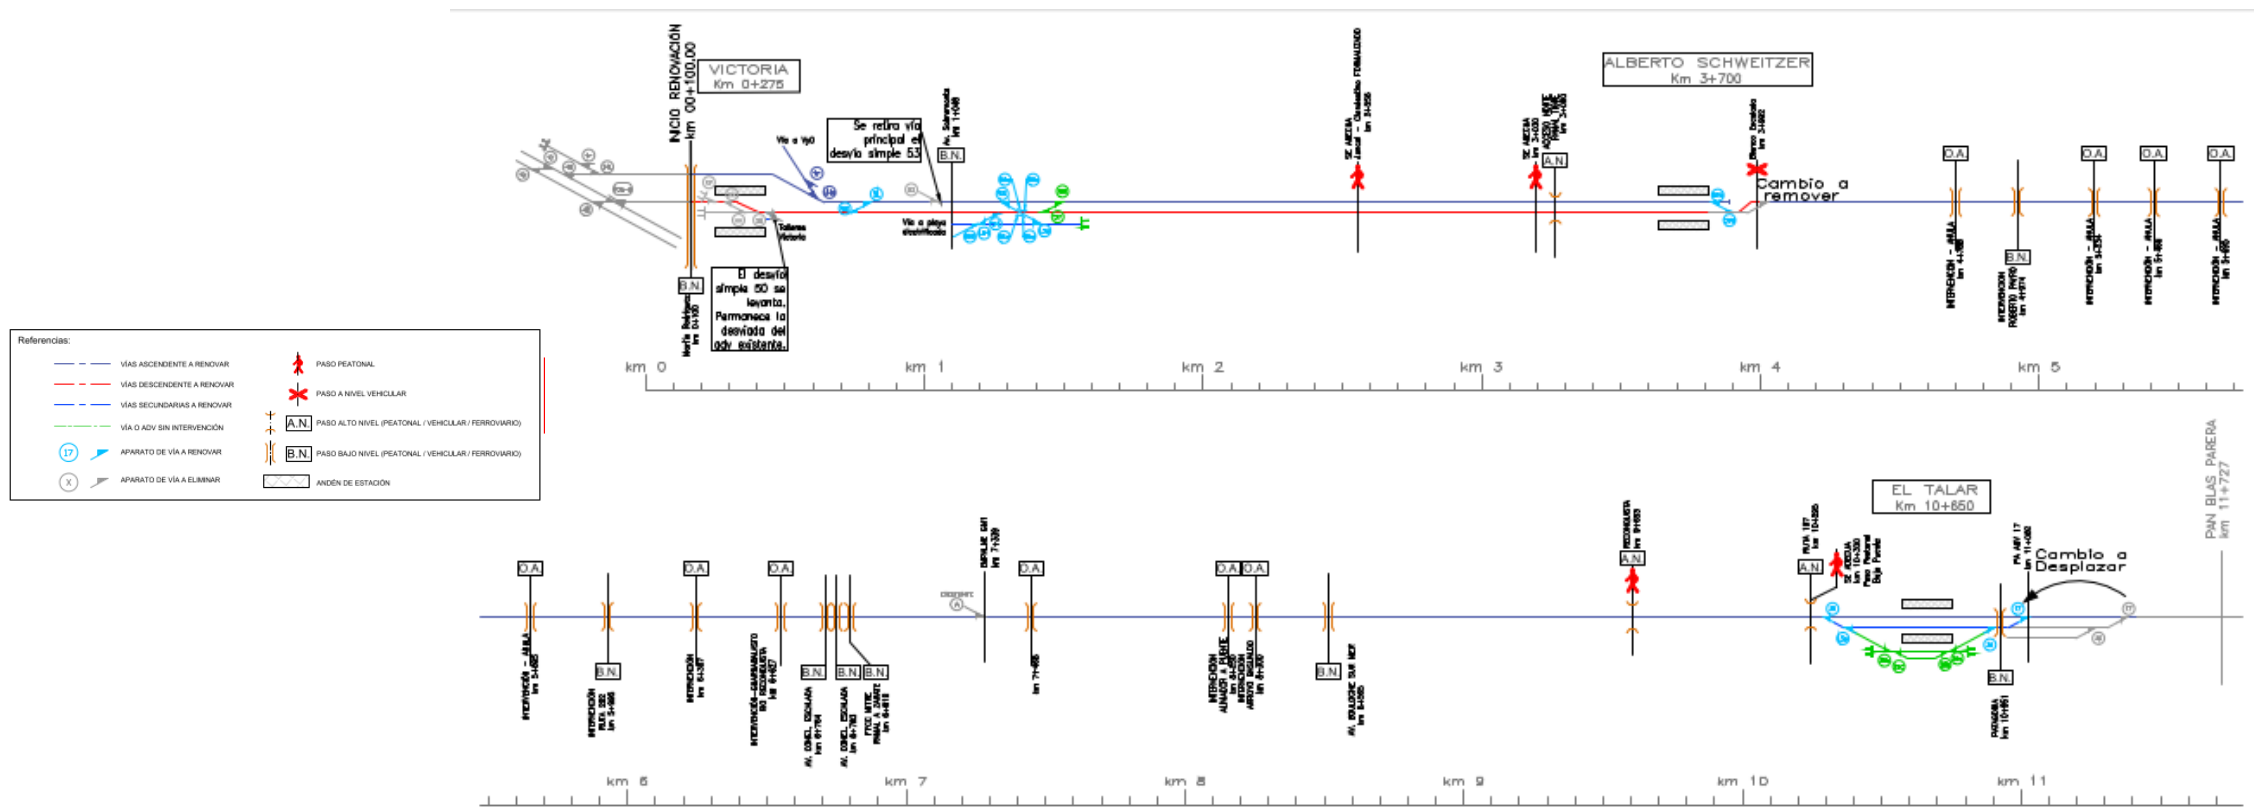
INICIO RENOVACIÓN
km 00+100,00

VICTORIA
Km 0+275

ALBERTO SCHWEITZER
Km 3+700

Vía a VyO

Se retira vía principal el desvío simple 53

Av. Salmomenta
km 1+048

B.N.

Vía a playa electrificada

Talleres Victoria

El desvío simple 50 se levanta. Permanece la desviada del adv existente.

B.N.

Martín Rodríguez
km 0+100

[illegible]
km 2+556

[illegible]
km 3+030

A.N.

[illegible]
km 3+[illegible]

Cambio a remover

O.A.
INTERVENCIÓN - ANULA
km 4+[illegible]

B.N.
INTERVENCIÓN ROBERTO PAYRÓ
km 4+974

O.A.
INTERVENCIÓN - ANULA
km 5+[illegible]

O.A.
INTERVENCIÓN - ANULA
km 5+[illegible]

O.A.
INTERVENCIÓN - ANULA
km 5+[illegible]

Referencias:
VÍAS ASCENDENTE A RENOVAR
VÍAS DESCENDENTE A RENOVAR
VÍAS SECUNDARIAS A RENOVAR
VÍA O ADV SIN INTERVENCIÓN
17 APARATO DE VÍA A RENOVAR
X APARATO DE VÍA A ELIMINAR
PASO PEATONAL
PASO A NIVEL VEHICULAR
A.N. PASO ALTO NIVEL (PEATONAL / VEHICULAR / FERROVIARIO)
B.N. PASO BAJO NIVEL (PEATONAL / VEHICULAR / FERROVIARIO)
ANDÉN DE ESTACIÓN

km 0
km 1
km 2
km 3
km 4
km 5

EL TALAR
Km 10+650

PAN BLAS PARERA
km 11+727

O.A.
INTERVENCIÓN - ANULA
km 5+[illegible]

B.N.
INTERVENCIÓN
km 5+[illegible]

O.A.
INTERVENCIÓN
km 6+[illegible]

O.A.
INTERVENCIÓN-CAMPANARIO
km 6+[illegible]

B.N.
AV. CONCL. ESCALADA
km 6+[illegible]

B.N.
AV. CONCL. ESCALADA
km 6+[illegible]

B.N.
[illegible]
km 6+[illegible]

DESPLAZE
km 7+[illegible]

O.A.
km 7+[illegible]

O.A. O.A.
INTERVENCIÓN
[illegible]

B.N.
AV. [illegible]
km 8+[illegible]

A.N.
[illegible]
km 9+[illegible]

A.N.
RUTA 197
km 10+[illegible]

km 10+330

Cambio a Desplazar

B.N.
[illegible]
km 10+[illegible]

km 6
km 7
km 8
km 9
km 10
km 11